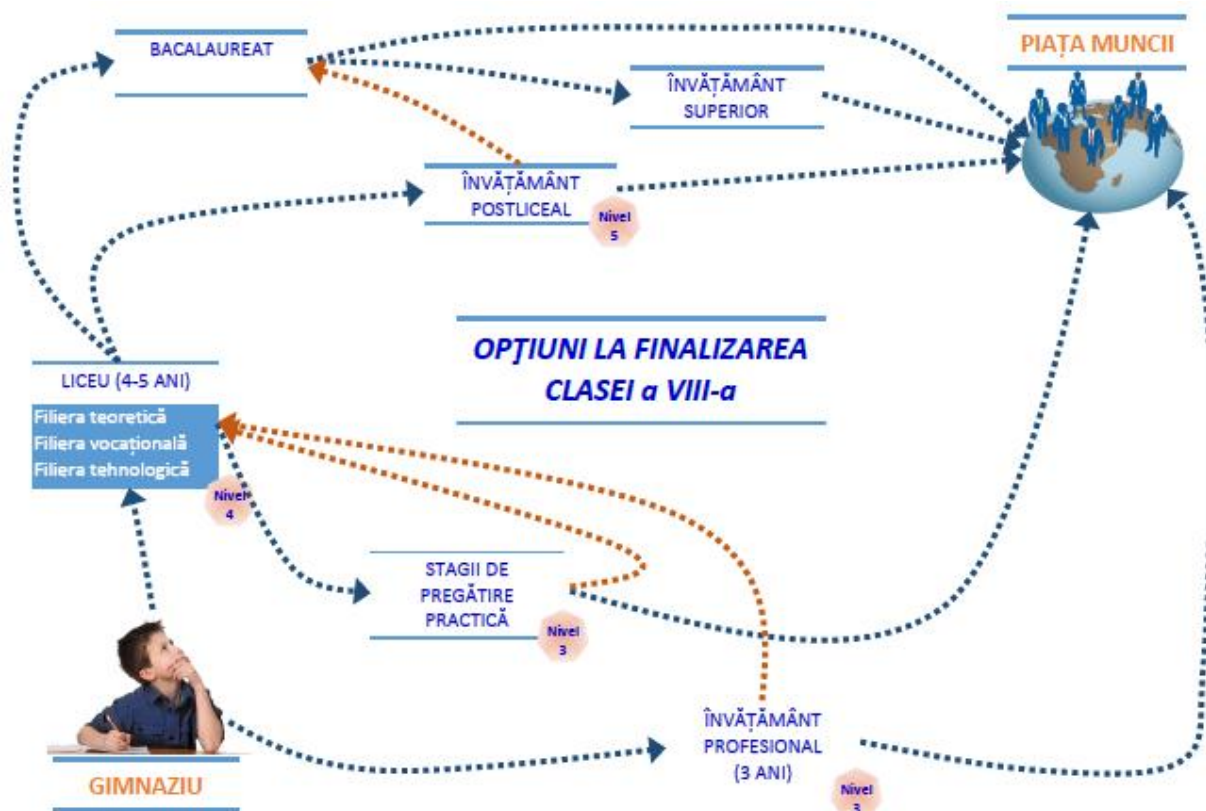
BACALAUREAT

PIAȚA MUNCII

ÎNVĂȚĂMÂNT SUPERIOR

ÎNVĂȚĂMÂNT POSTLICEAL

Nivel 5

OPȚIUNI LA FINALIZAREA CLASEI a VIII-a

LICEU (4-5 ANI)

Filiera teoretică
Filiera vocațională
Filiera tehnologică

Nivel 4

STAGII DE PREGĂTIRE PRACTICĂ

Nivel 3

ÎNVĂȚĂMÂNT PROFESIONAL (3 ANI)

Nivel 3

GIMNAZIU